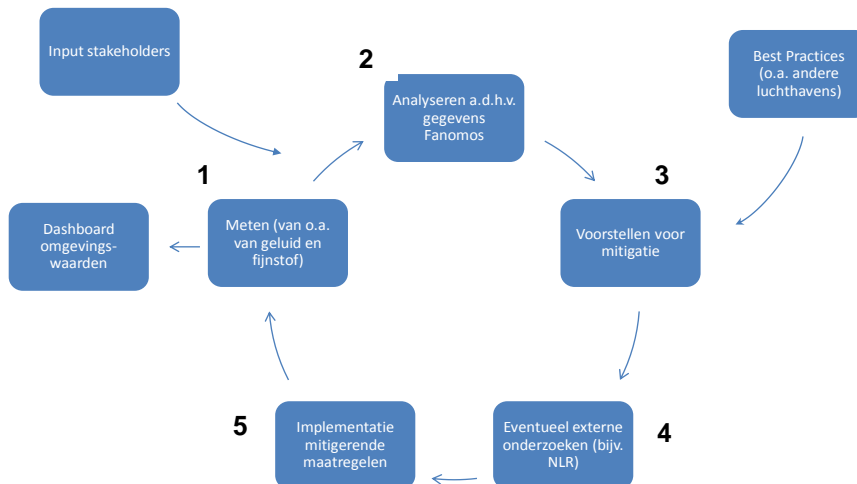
Input stakeholders

2

Analyseren a.d.h.v. gegevens Fanomos

Best Practices (o.a. andere luchthavens)

1

Dashboard omgevings-waarden

Meten (van o.a. van geluid en fijnstof)

3

Voorstellen voor mitigatie

5

Implementatie mitigerende maatregelen

Eventueel externe onderzoeken (bijv. NLR)

4